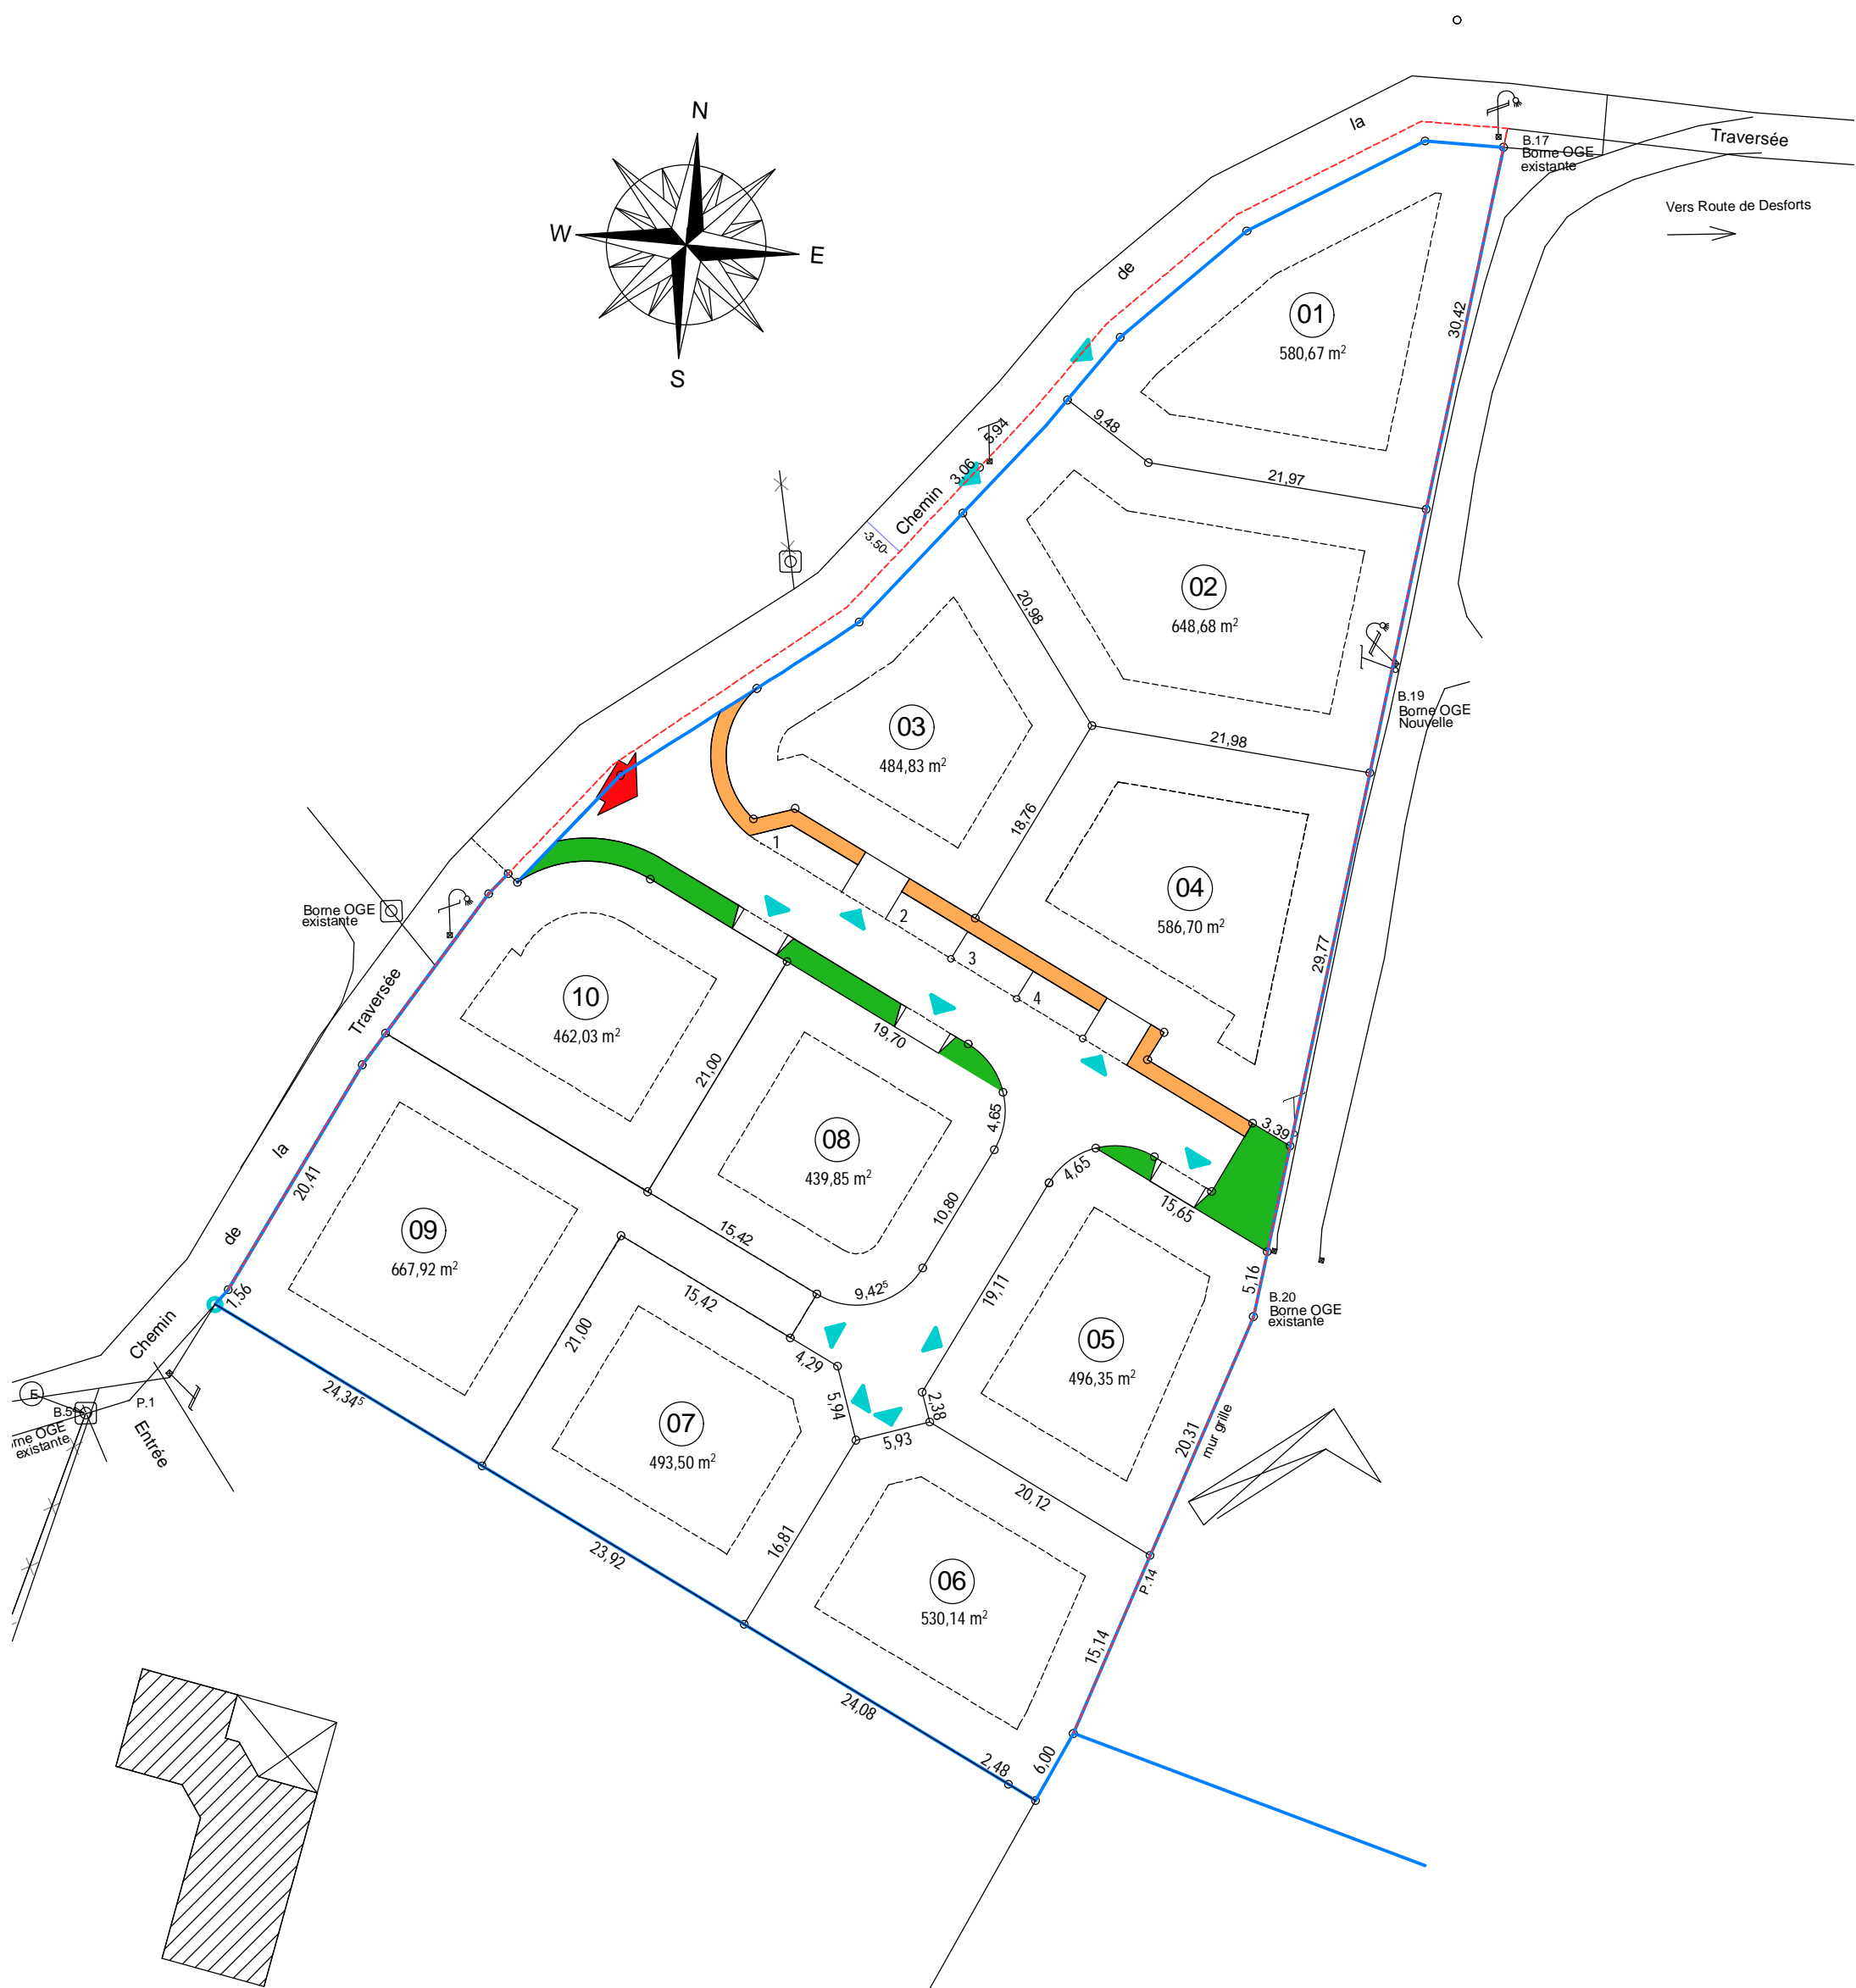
N
W
E
S

Chemin de la Traversée
Traversée
Vers Route de Desforts
B.17
Borne OGE
existante

01
580,67 m$^2$
02
648,68 m$^2$
03
484,83 m$^2$
04
586,70 m$^2$
05
496,35 m$^2$
06
530,14 m$^2$
07
493,50 m$^2$
08
439,85 m$^2$
09
667,92 m$^2$
10
462,03 m$^2$

30,42
9,48
21,97
5,94
3,06
3,50
20,98
B.19
Borne OGE
Nouvelle
21,98
18,76
29,77
1
2
3
4
19,70
21,00
4,65
3,39
4,65
15,65
10,80
15,42
9,42$^5$
19,11
5,16
B.20
Borne OGE
existante
15,42
4,29
5,94
2,38
5,93
21,00
20,12
20,31
mur grille
P.14
16,81
15,14
23,92
24,08
2,48
6,00
24,34$^5$
1,56
20,41
Borne OGE
existante
Chemin de la Traversée
Entrée
P.1
B.5
5
me OGE
existante